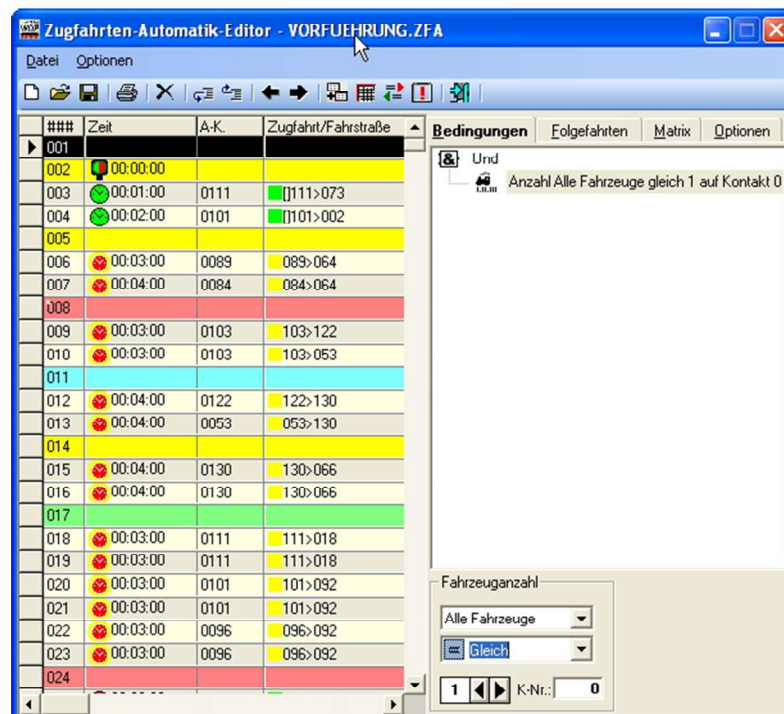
Zugfahrten-Automatik-Editor - VORFUEHRUNG.ZFA

Datei Optionen

| ### | Zeit | A-K. | Zugfahrt/Fahrstraße |
|---|---|---|---|
| 001 | | | |
| 002 | 00:00:00 | | |
| 003 | 00:01:00 | 0111 | []111>073 |
| 004 | 00:02:00 | 0101 | []101>002 |
| 005 | | | |
| 006 | 00:03:00 | 0089 | 089>064 |
| 007 | 00:04:00 | 0084 | 084>064 |
| 008 | | | |
| 009 | 00:03:00 | 0103 | 103>122 |
| 010 | 00:03:00 | 0103 | 103>053 |
| 011 | | | |
| 012 | 00:04:00 | 0122 | 122>130 |
| 013 | 00:04:00 | 0053 | 053>130 |
| 014 | | | |
| 015 | 00:04:00 | 0130 | 130>066 |
| 016 | 00:04:00 | 0130 | 130>066 |
| 017 | | | |
| 018 | 00:03:00 | 0111 | 111>018 |
| 019 | 00:03:00 | 0111 | 111>018 |
| 020 | 00:03:00 | 0101 | 101>092 |
| 021 | 00:03:00 | 0101 | 101>092 |
| 022 | 00:03:00 | 0096 | 096>092 |
| 023 | 00:03:00 | 0096 | 096>092 |
| 024 | | | |

Bedingungen | Folgefahrten | Matrix | Optionen

& Und
Anzahl Alle Fahrzeuge gleich 1 auf Kontakt 0

Fahrzeuganzahl
Alle Fahrzeuge
= Gleich
1 K-Nr.: 0